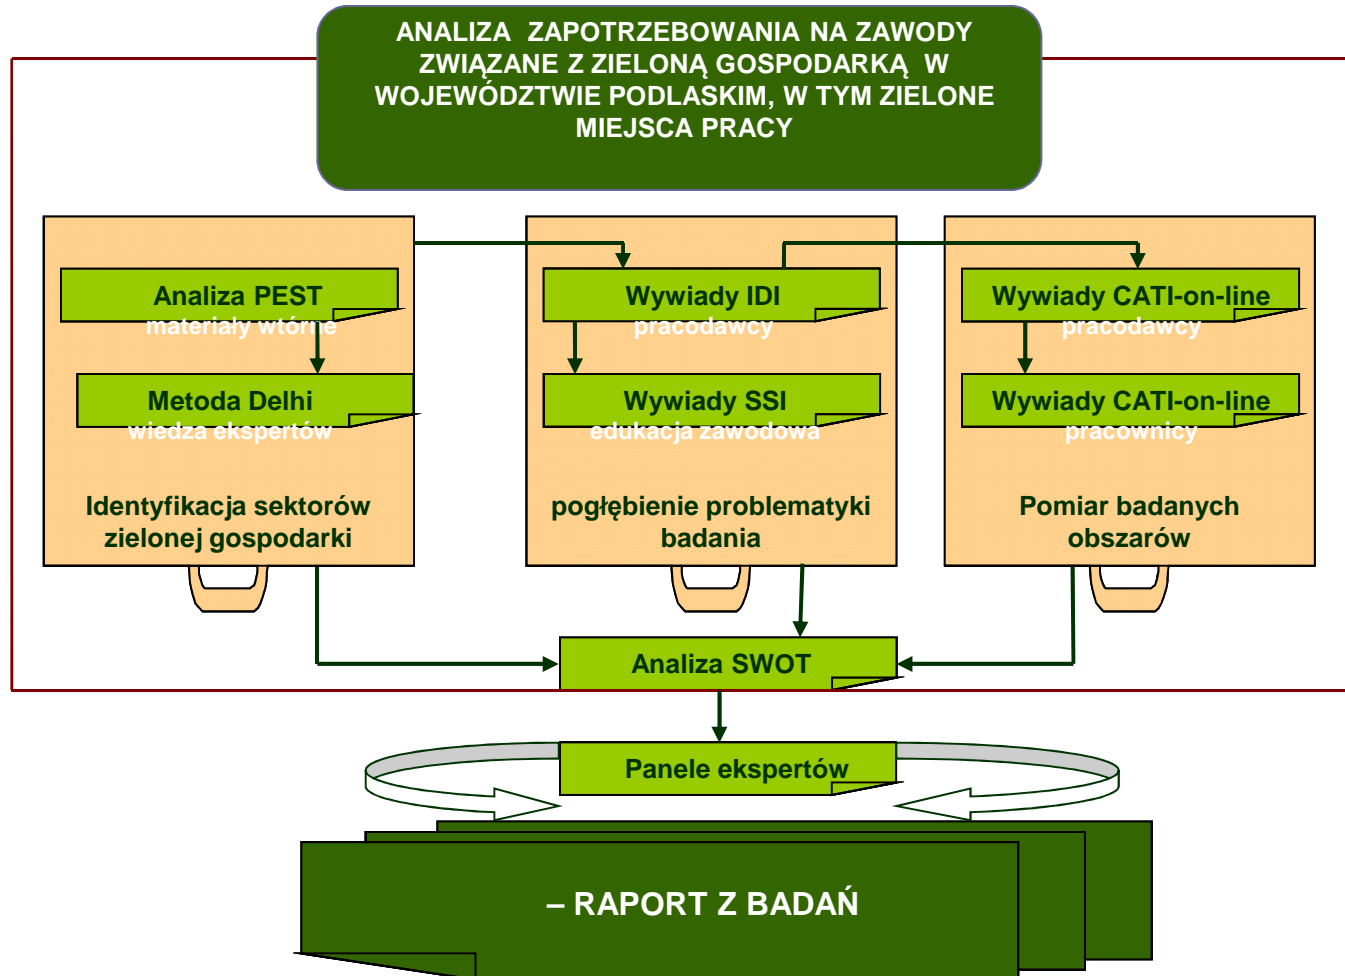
ANALIZA ZAPOTRZEBOWANIA NA ZAWODY ZWIĄZANE Z ZIELONĄ GOSPODARKĄ W WOJEWÓDZTWIE PODLASKIM, W TYM ZIELONE MIEJSCA PRACY

Analiza PEST
materiały wtórne

Metoda Delhi
wiedza ekspertów

Identyfikacja sektorów zielonej gospodarki

Wywiady IDI
pracodawcy

Wywiady SSI
edukacja zawodowa

pogłębienie problematyki badania

Wywiady CATI-on-line
pracodawcy

Wywiady CATI-on-line
pracownicy

Pomiar badanych obszarów

Analiza SWOT

Panele ekspertów

– RAPORT Z BADAŃ